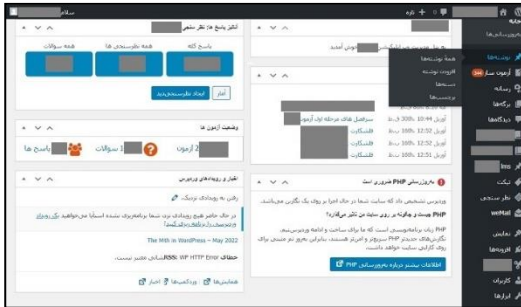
سلام

تازه

آنالیز پاسخ ها نظر سنجی

پاسخ کلی

همه نظرسنجی ها

همه سوالات

آمار

ایجاد نظرسنجی جدید

وضعیت آزمون ها

آزمون

سوالات

پاسخ ها

اخبار و رویدادهای وردپرس

رفتن به رویدادی نزدیک

در حال حاضر هیچ رویدادی در نزدیکی شما برنامه ریزی نشده است آیا می خواهید یک رویداد را سازماندهی کنید؟

The Milk in WordPress – May 2022

خطای RSS: WP HTTP Error

همایش ها | وردکمپ ها | اخبار

خوش آمدید

همهٔ نوشته‌ها

افزودن نوشته

دسته‌ها

برچسب‌ها

نوشته‌ها

آزمون ساز

رسانه

برگه‌ها

دیدگاه‌ها

ارتقای پیشنهادی PHP ضروری است

وردپرس تشخیص داده که سایت شما در حال اجرا بر روی یک نگارش غیر امن PHP است.

PHP چیست و چگونه بر روی سایت من تأثیر می‌گذارد؟

اطلاعات بیشتر درباره به‌روزرسانی PHP

نمایش

افزونه‌ها

کاربران

ابزارها